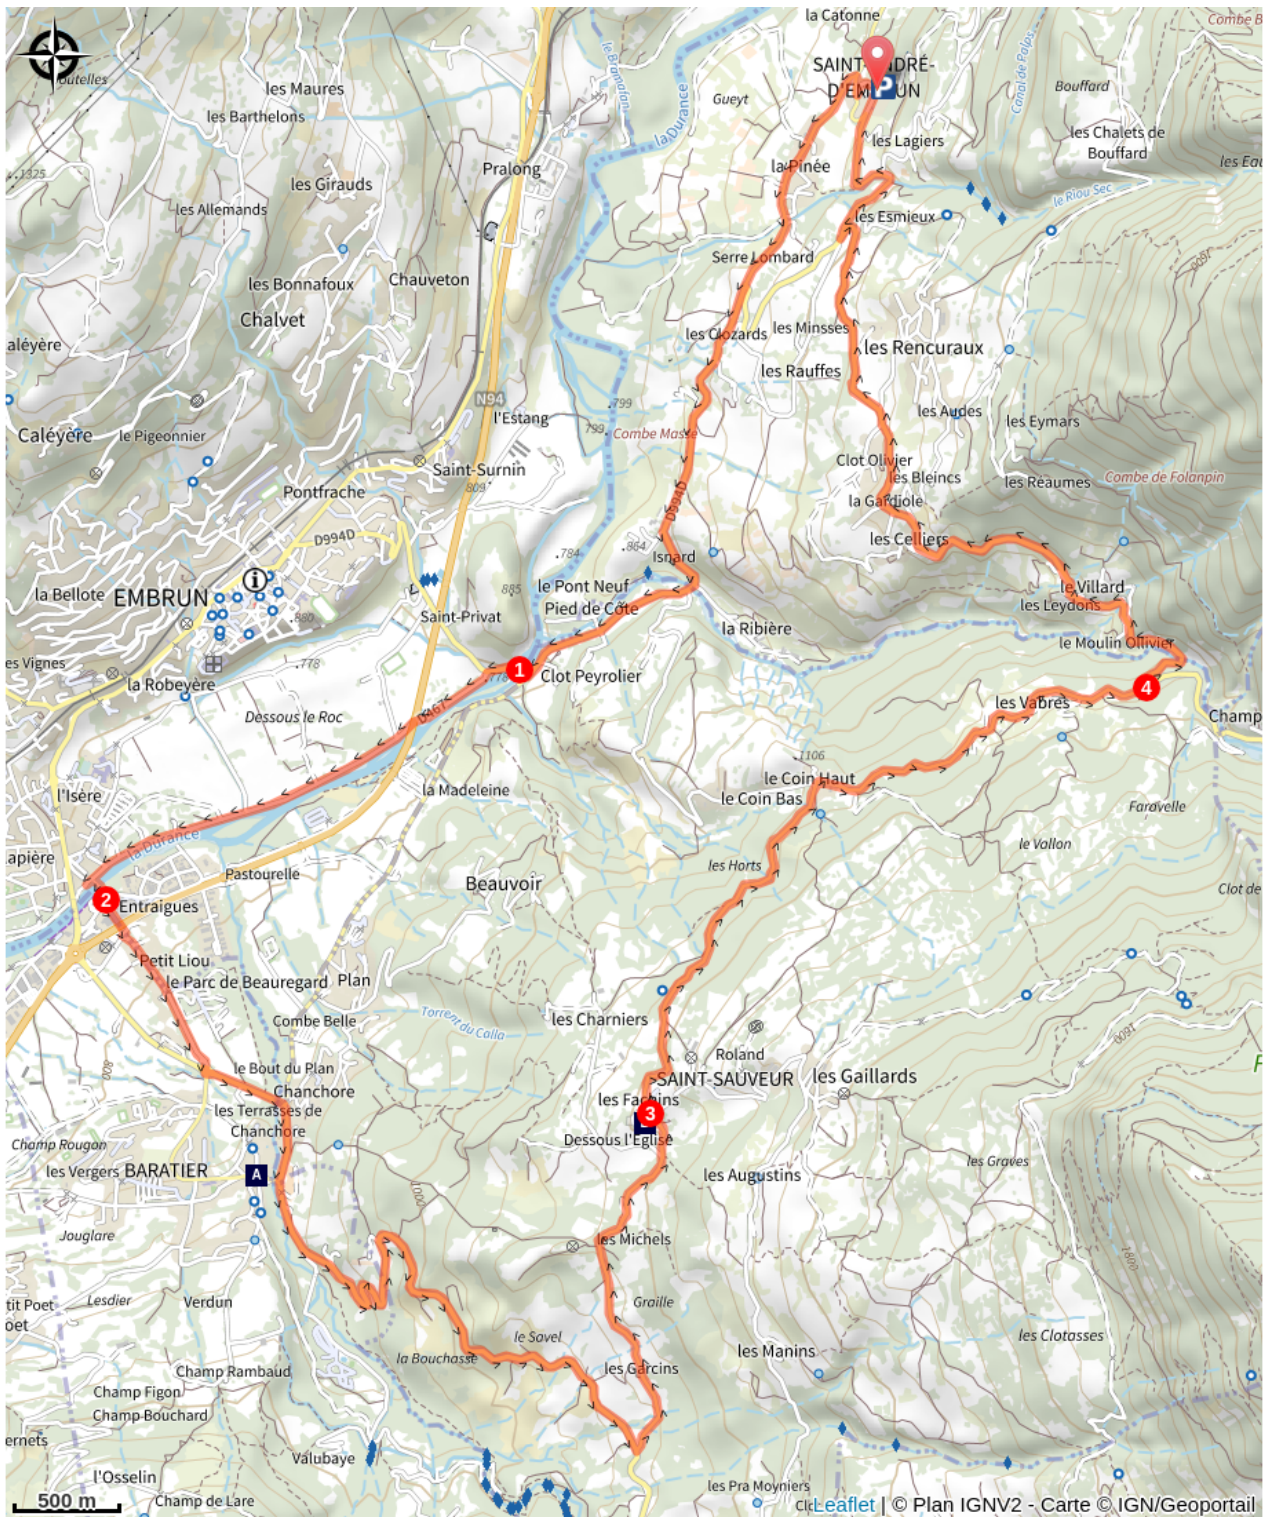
la Catonne
Combe B
Cutelles
les Maures
les Barthelons
SAINT-ANDRÉ-D'EMBRUN
P
Gueyt
le Bramafan
la Durance
Canal de Palps
Bouffard
les Chalets de Bouffard
les Eau
les Lagiers
la Pinée
Pralong
les Giraudz
1325
les Allemands
les Esmieux
le Riou Sec
Serre Lombard
les Bonnafoux
Chauveton
Chalvet
les Clozards
les Minsses
les Rencuraux
aléyère
les Rauffes
N94
l'Estang
799
799
Combe Masse
les Audes
les Eymars
Caléyère
le Pigeonnier
Saint-Surnin
809
Clot Olivier
les Bleincs
les Réaumes
Combe de Folanpin
Pontfrache
la Gardiole
D994D
D9940
784
964
Isnard
les Celliers
la Bellote
EMBRUN
885
le Pont Neuf
Pied de Côte
le Villard
les Leydons
880
Saint-Privat
la Ribière
le Moulin Ollivier
es Vignes
778
1
Clot Peyrolier
4
la Robeyère
778
les Vabres
Champ
Dessous le Roc
D994
1106
le Coin Haut
le Coin Bas
l'Isère
la Madeleine
Faravelle
la Durance
le Vallon
apière
Pastourelle
les Horts
Beauvoir
Clot de
2
Entraigues
Petit Liou
le Parc de Beauregard
Plan
Torrent du Colla
1600
Combe Belle
les Charniers
Roland
800
le Bout du Plan
SAINT-SAUVEUR
les Gaillards
Chanchore
les Fachins
3
les Terrasses de Chanchore
Dessous l'Église
Champ Rougon
les Vergers
BARATIER
A
les Augustins
les Graves
1000
Jouglare
les Michels
1800
tit Poet
Lesdier
Verdun
oet
Graille
le Savel
les Clotasses
la Bouchasse
les Garcins
les Manins
Champ Rambaud
Champ Figon
Champ Bouchard
ernets
Valubaye
l'Osselin
les Pra Moyniers
500 m
Champ de Lare
Leaflet | © Plan IGNV2 - Carte © IGN/Geoportail